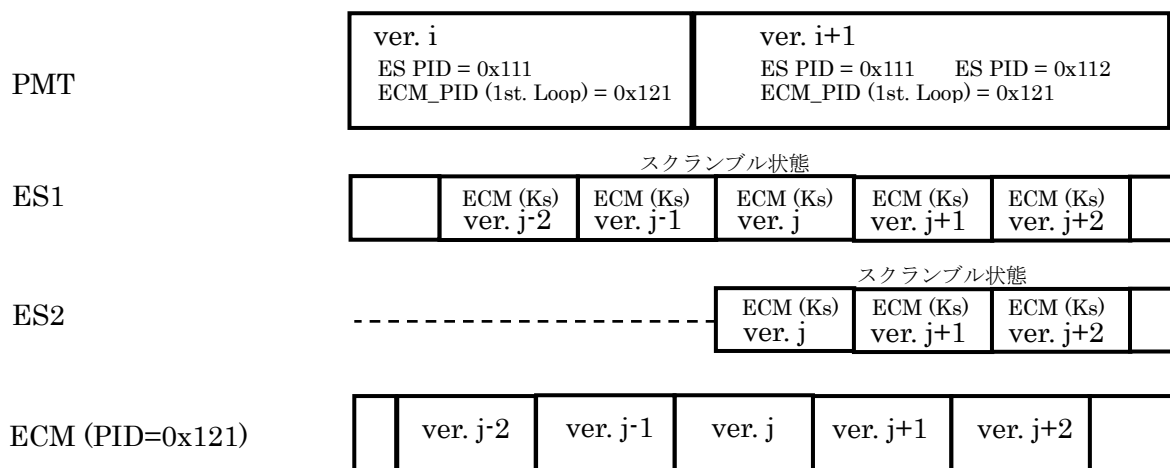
PMT

ver. i
ES PID = 0x111
ECM_PID (1st. Loop) = 0x121

ver. i+1
ES PID = 0x111 ES PID = 0x112
ECM_PID (1st. Loop) = 0x121

スクランブル状態

ES1

ECM (Ks) ver. j-2
ECM (Ks) ver. j-1
ECM (Ks) ver. j
ECM (Ks) ver. j+1
ECM (Ks) ver. j+2

スクランブル状態

ES2

ECM (Ks) ver. j
ECM (Ks) ver. j+1
ECM (Ks) ver. j+2

ECM (PID=0x121)

| | ver. j-2 | ver. j-1 | ver. j | ver. j+1 | ver. j+2 | |